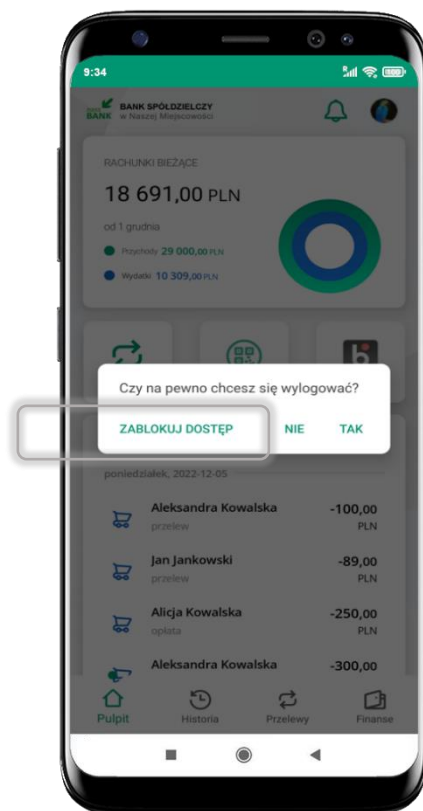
9:34

BANK BANK SPÓŁDZIELCZY w Naszej Miejscowości

RACHUNKI BIEŻĄCE

18 691,00 PLN

od 1 grudnia

Przychody 29 000,00 PLN

Wydatki 10 309,00 PLN

Czy na pewno chcesz się wylogować?

ZABLOKUJ DOSTĘP NIE TAK

poniedziałek, 2022-12-05

Aleksandra Kowalska -100,00 PLN
przelew

Jan Jankowski -89,00 PLN
przelew

Alicja Kowalska -250,00 PLN
opłata

Aleksandra Kowalska -300,00

Pulpit Historia Przelewy Finanse